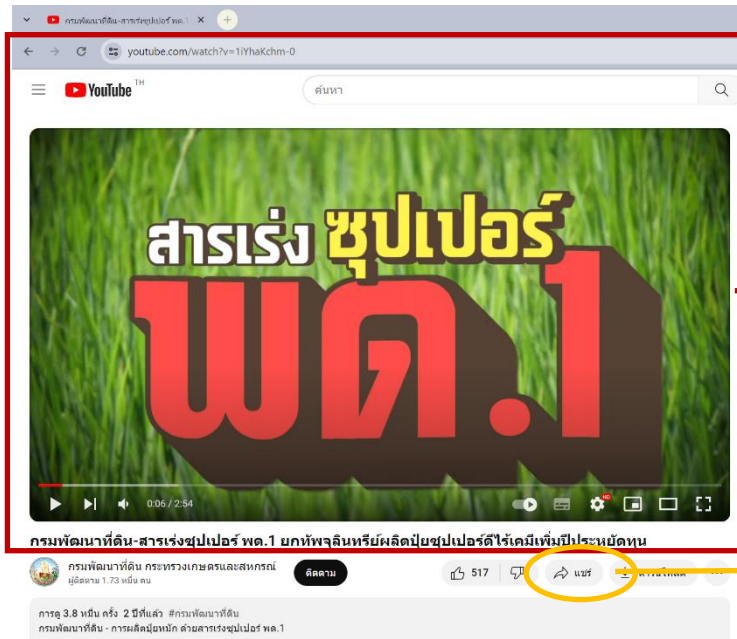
กรมพัฒนาที่ดิน-สารเร่งซุปเปอร์ พด.1

youtube.com/watch?v=1iYhaKchm-0

YouTube TH

ค้นหา

สารเร่ง ซุปเปอร์ พด.1

0:06 / 2:54

กรมพัฒนาที่ดิน-สารเร่งซุปเปอร์ พด.1 ยกทัพจุลินทรีย์ผลิตปุ๋ยซุปเปอร์ดีไร้เคมีเพิ่มปีประหยัดทุน

กรมพัฒนาที่ดิน กระทรวงเกษตรและสหกรณ์
ผู้ติดตาม 1.73 หมื่น คน

ติดตาม

517

แชร์

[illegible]

การดู 3.8 หมื่น ครั้ง 2 ปีที่แล้ว #กรมพัฒนาที่ดิน
กรมพัฒนาที่ดิน - การผลิตปุ๋ยหมัก ด้วยสารเร่งซุปเปอร์ พด.1